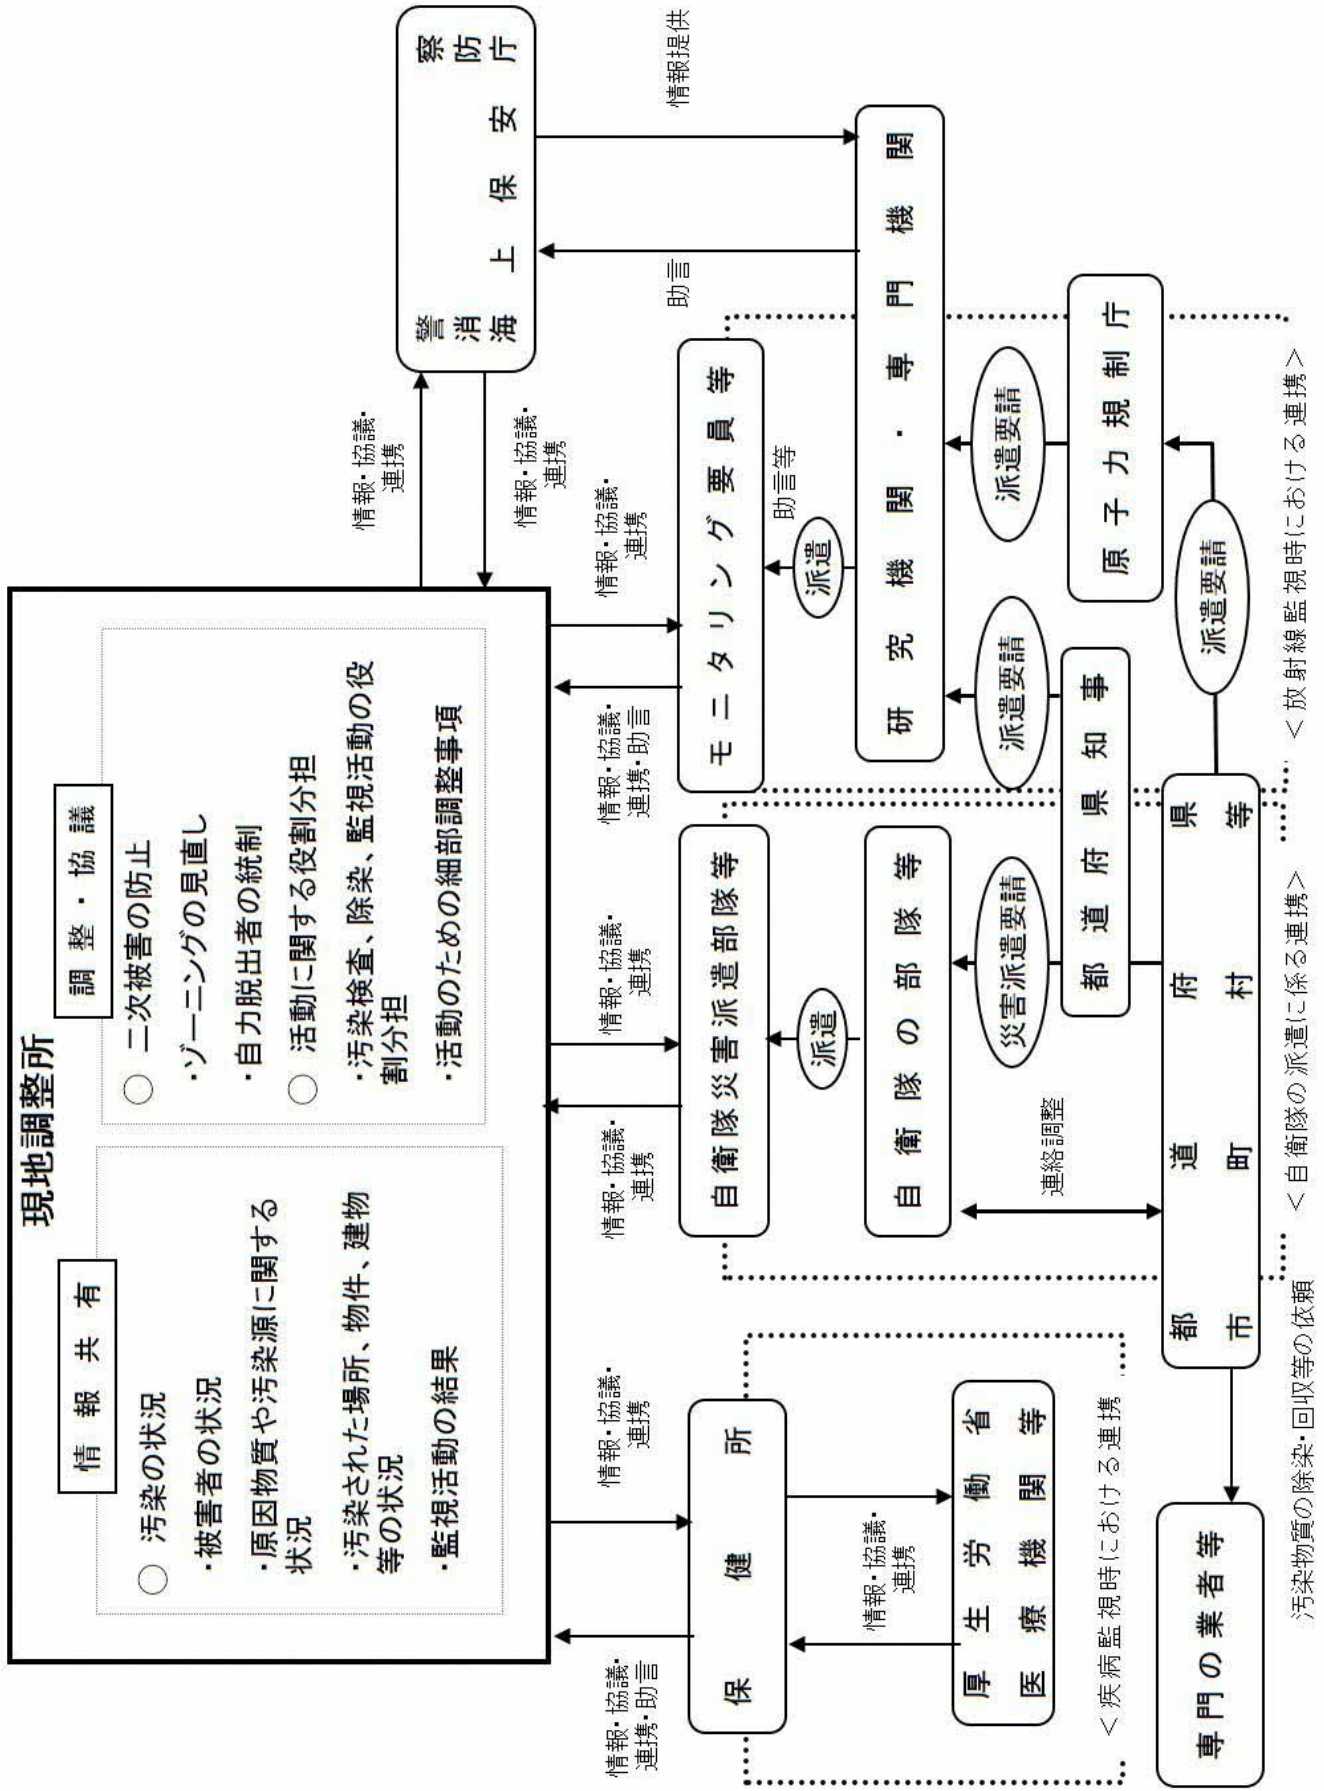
現地調整所

情報共有

○ 汚染の状況
・被害者の状況
・原因物質や汚染源に関する状況
・汚染された場所、物件、建物等の状況
・監視活動の結果

調整・協議

○ 二次被害の防止
・ゾーニングの見直し
・自力脱出者の統制
○ 活動に関する役割分担
・汚染検査、除染、監視活動の役割分担
・活動のための細部調整事項

警察
消防
海上保安庁

情報・協議・連携

情報・協議・連携

情報提供

助言

研究機関・専門機関

モニタリング要員等

派遣

助言等

情報・協議・連携

情報・協議・連携・助言

派遣要請

原子力規制庁

派遣要請

派遣要請

都道府県知事

自衛隊災害派遣部隊等

派遣

自衛隊の部隊等

災害派遣要請

情報・協議・連携

情報・協議・連携

連絡調整

都道府県市町村等

＜放射線監視時における連携＞

＜自衛隊の派遣に係る連携＞

保健所

情報・協議・連携

情報・協議・連携・助言

厚生労働省
医療機関等

情報・協議・連携

＜疾病監視時における連携＞

専門の業者等

汚染物質の除染・回収等の依頼